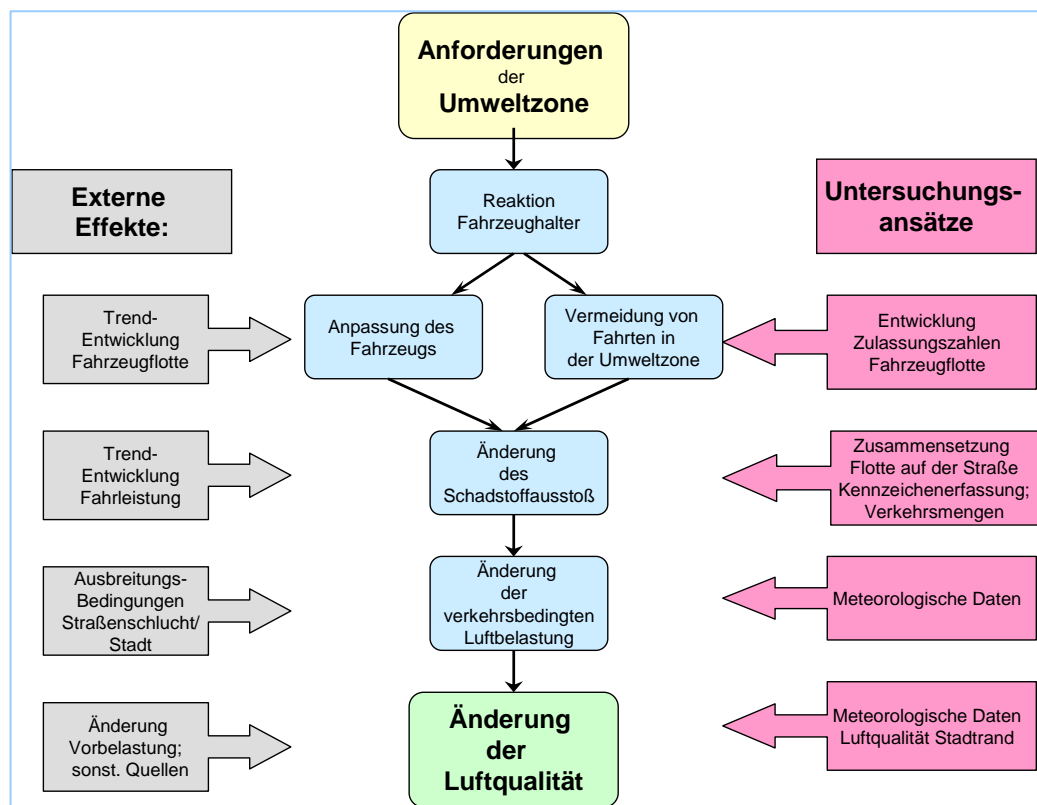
Anforderungen der Umweltzone

Externe Effekte:

Reaktion Fahrzeughalter

Untersuchungsansätze

Trend-Entwicklung Fahrzeugflotte

Anpassung des Fahrzeugs

Vermeidung von Fahrten in der Umweltzone

Entwicklung Zulassungszahlen Fahrzeugflotte

Trend-Entwicklung Fahrleistung

Änderung des Schadstoffausstoß

Zusammensetzung Flotte auf der Straße Kennzeichenerfassung; Verkehrsmengen

Ausbreitungs-Bedingungen Straßenschlucht/ Stadt

Änderung der verkehrsbedingten Luftbelastung

Meteorologische Daten

Änderung Vorbelastung; sonst. Quellen

Änderung der Luftqualität

Meteorologische Daten Luftqualität Stadtrand